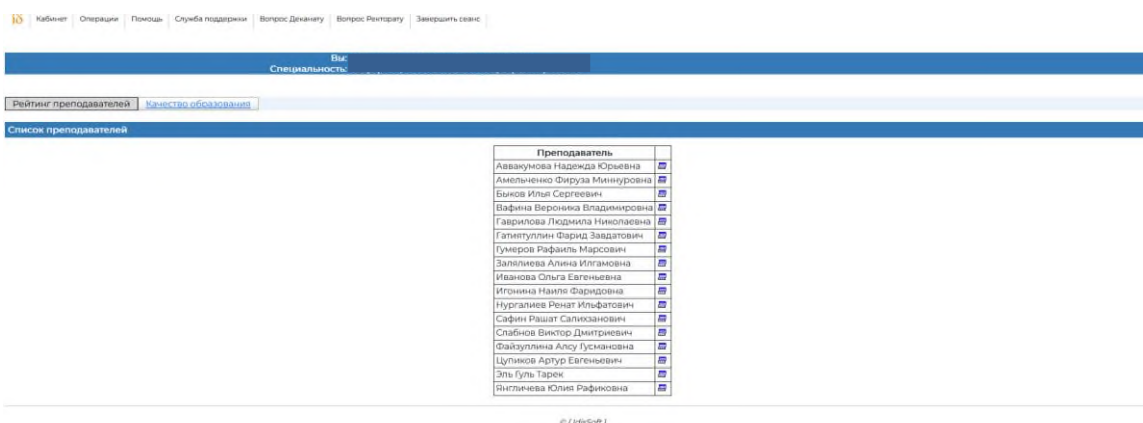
Кабинет | Операции | Помощь | Служба поддержки | Вопрос Деканату | Вопрос Ректорату | Завершить сеанс

Вы:
Специальность:

Рейтинг преподавателей | Качество образования

Список преподавателей

| Преподаватель | |
|---|---|
| Аввакумова Надежда Юрьевна | |
| Амельченко Фируза Миннуровна | |
| Быков Илья Сергеевич | |
| Вафина Вероника Владимировна | |
| Гаврилова Людмила Николаевна | |
| Гатиятуллин Фарид Завдатович | |
| Гумеров Рафаиль Марсович | |
| Залялиева Алина Илгамовна | |
| Иванова Ольга Евгеньевна | |
| Игонина Наиля Фаридовна | |
| Нургалиев Ренат Ильфатович | |
| Сафин Рашат Салихзанович | |
| Слабнов Виктор Дмитриевич | |
| Файзуллина Алсу Гусмановна | |
| Цупиков Артур Евгеньевич | |
| Эль Гуль Тарек | |
| Янгличева Юлия Рафиковна | |

© [ IdeSoft ]